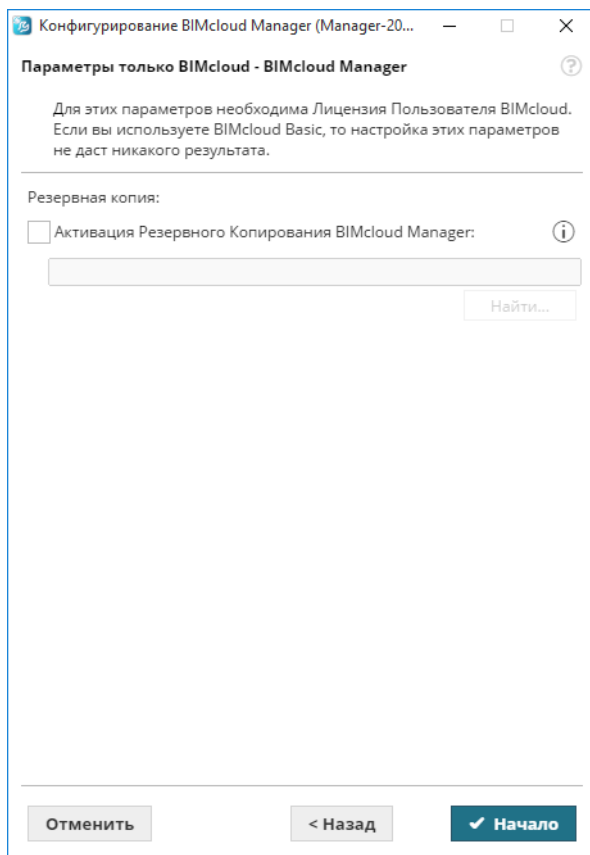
Конфигурирование BIMcloud Manager (Manager-20...

Параметры только BIMcloud - BIMcloud Manager

Для этих параметров необходима Лицензия Пользователя BIMcloud. Если вы используете BIMcloud Basic, то настройка этих параметров не даст никакого результата.

Резервная копия:

Активация Резервного Копирования BIMcloud Manager:

Найти...

Отменить

< Назад

✔ Начало